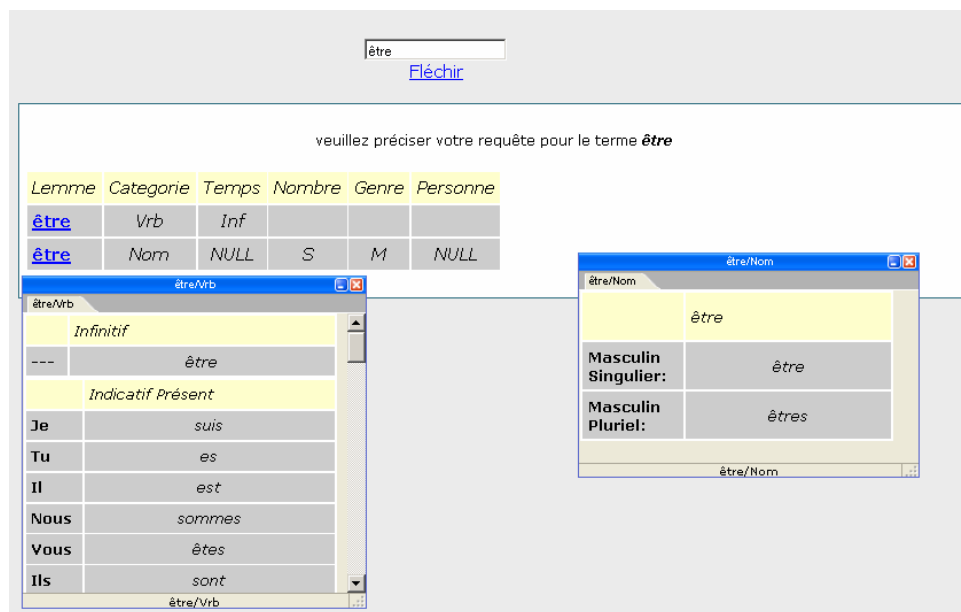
être
Fléchir

veuillez préciser votre requête pour le terme ***être***

| Lemme | Categorie | Temps | Nombre | Genre | Personne |
|---|---|---|---|---|---|
| être | Vrb | Inf | | | |
| être | Nom | NULL | S | M | NULL |

être/Vrb
être/Vrb

| | Infinitif |
|---|---|
| --- | être |
| | Indicatif Présent |
| Je | suis |
| Tu | es |
| Il | est |
| Nous | sommes |
| Vous | êtes |
| Ils | sont |

être/Vrb

être/Nom
être/Nom

| | être |
|---|---|
| Masculin Singulier: | être |
| Masculin Pluriel: | êtres |

être/Nom